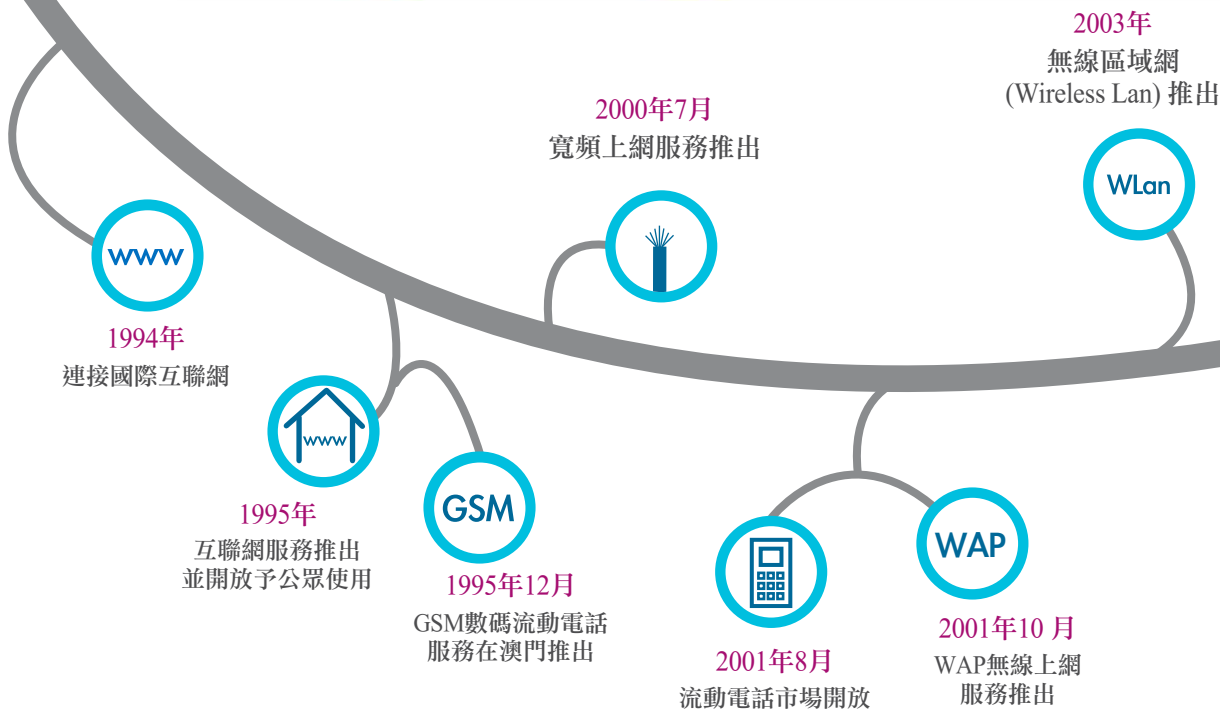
2003年
無線區域網
(Wireless Lan) 推出

2000年7月
寬頻上網服務推出

WLan

www

1994年
連接國際互聯網

www

1995年
互聯網服務推出
並開放予公眾使用

GSM

1995年12月
GSM數碼流動電話
服務在澳門推出

WAP

2001年8月
流動電話市場開放

2001年10 月
WAP無線上網
服務推出